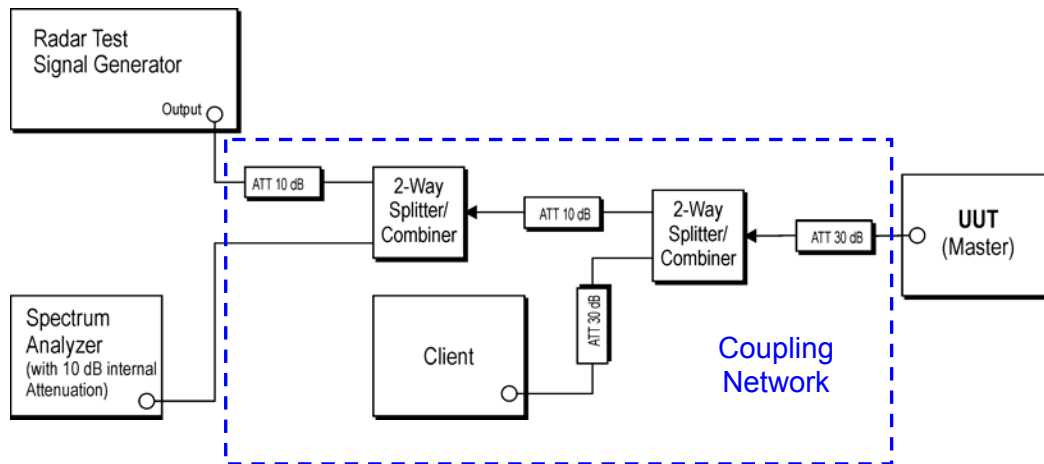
Radar Test Signal Generator

Output

ATT 10 dB

2-Way Splitter/ Combiner

ATT 10 dB

2-Way Splitter/ Combiner

ATT 30 dB

UUT (Master)

Spectrum Analyzer (with 10 dB internal Attenuation)

Client

ATT 30 dB

Coupling Network